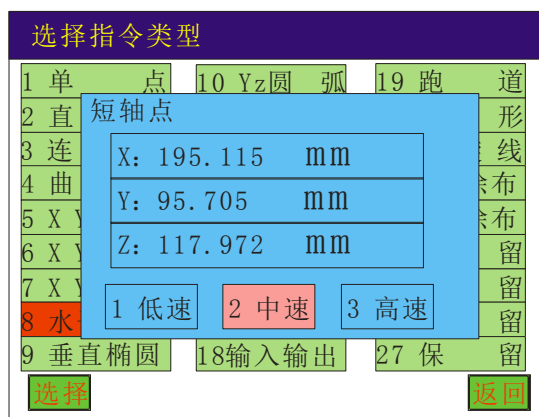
选择指令类型

1 单 点
2 直
3 连
4 曲
5 X Y
6 X Y
7 X Y
8 水
9 垂直椭圆

10 Yz圆 弧
18输入输出

19 跑 道
形
线
余布
余布
留
留
留
27 保 留

短轴点

X: 195.115 mm
Y: 95.705 mm
Z: 117.972 mm

1 低速
2 中速
3 高速

选择
返回